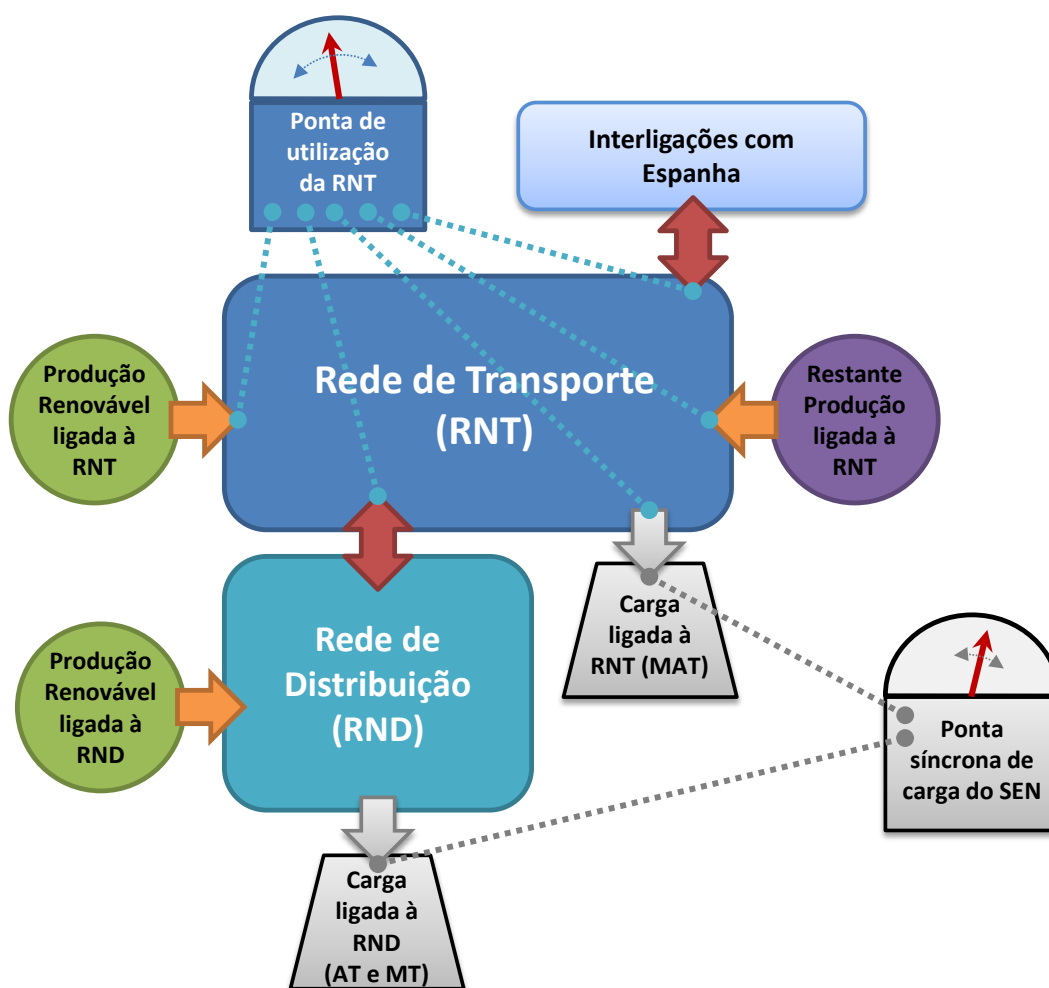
Ponta de utilização da RNT

Interligações com Espanha

Produção Renovável ligada à RNT

Rede de Transporte (RNT)

Restante Produção ligada à RNT

Produção Renovável ligada à RND

Rede de Distribuição (RND)

Carga ligada à RNT (MAT)

Ponta síncrona de carga do SEN

Carga ligada à RND (AT e MT)